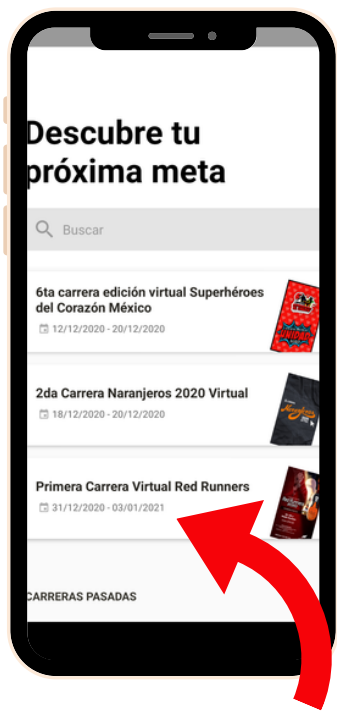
Descubre tu próxima meta

Buscar

6ta carrera edición virtual Superhéroes del Corazón México
12/12/2020 - 20/12/2020

2da Carrera Naranjeros 2020 Virtual
18/12/2020 - 20/12/2020

Primera Carrera Virtual Red Runners
31/12/2020 - 03/01/2021

CARRERAS PASADAS